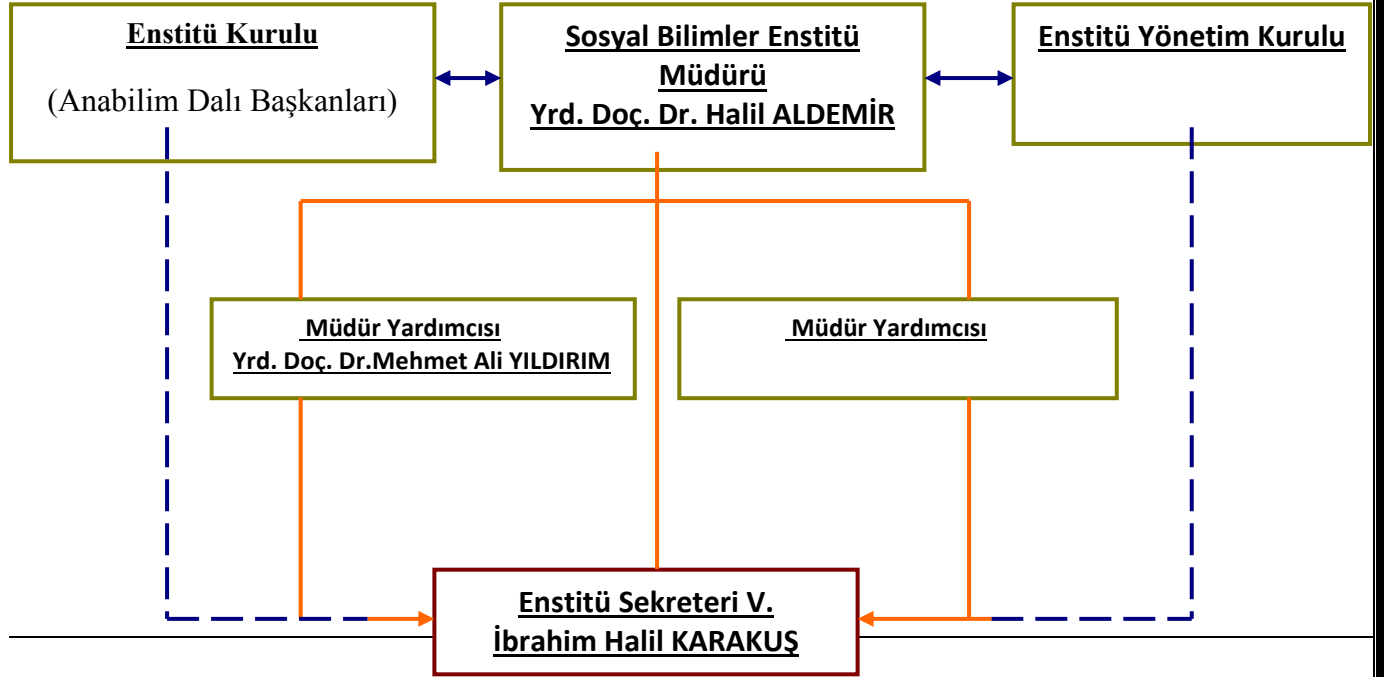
Enstitü Kurulu

(Anabilim Dalı Başkanları)

Sosyal Bilimler Enstitü Müdürü
Yrd. Doç. Dr. Halil ALDEMİR

Enstitü Yönetim Kurulu

Müdür Yardımcısı
Yrd. Doç. Dr.Mehmet Ali YILDIRIM

Müdür Yardımcısı

Enstitü Sekreteri V.
İbrahim Halil KARAKUŞ